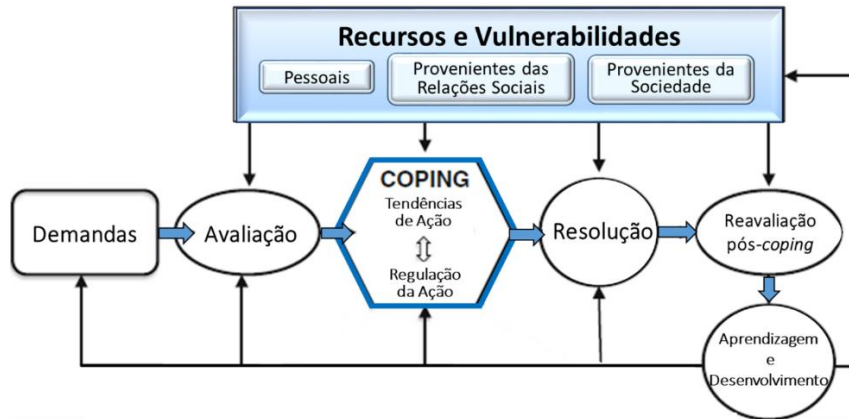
Recursos e Vulnerabilidades

Pessoais

Provenientes das Relações Sociais

Provenientes da Sociedade

Demandas

Avaliação

COPING

Tendências de Ação

Regulação da Ação

Resolução

Reavaliação pós-*coping*

Aprendizagem e Desenvolvimento